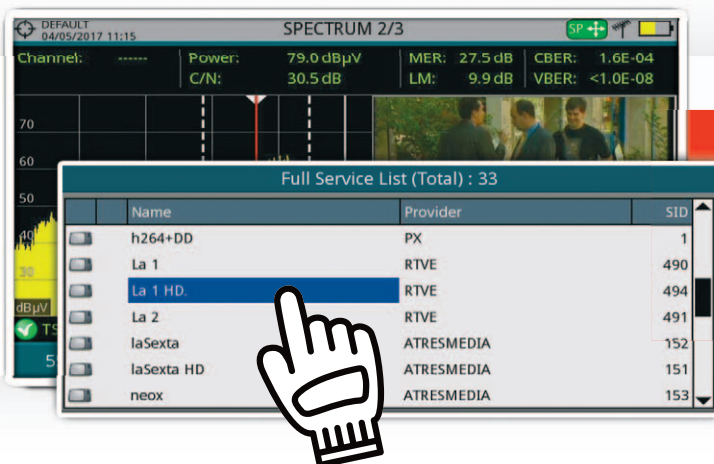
DEFAULT
04/05/2017 11:15

SPECTRUM 2/3

SP

Channel: ------ Power: 79.0 dBµV MER: 27.5 dB CBER: 1.6E-04
C/N: 30.5 dB LM: 9.9 dB VBER: <1.0E-08

70
60
50
40
30
dBµV
TS
5

Full Service List (Total) : 33

| | | Name | Provider | SID |
|---|---|---|---|---|
| | | h264+DD | PX | 1 |
| | | La 1 | RTVE | 490 |
| | | La 1 HD. | RTVE | 494 |
| | | La 2 | RTVE | 491 |
| | | laSexta | ATRESMEDIA | 152 |
| | | laSexta HD | ATRESMEDIA | 151 |
| | | neox | ATRESMEDIA | 153 |